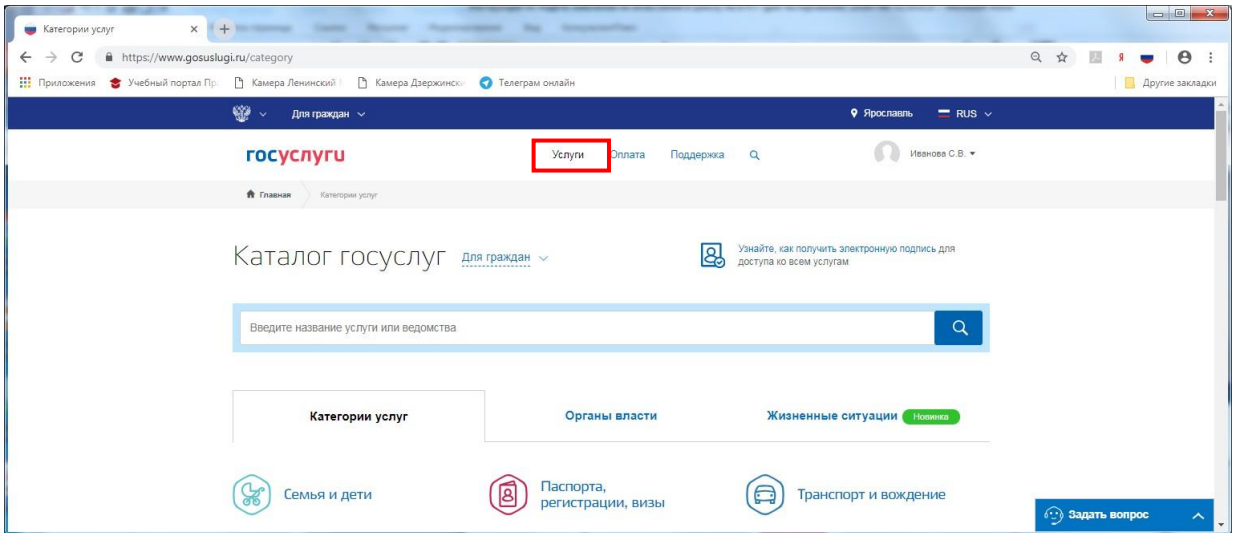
Категории услуг
https://www.gosuslugi.ru/category
Приложения Учебный портал Пр Камера Ленинский Камера Дзержински Телеграм онлайн Другие закладки

Для граждан Ярославль RUS

госуслуги Услуги Оплата Поддержка Иванова С.В.

Главная Категории услуг

Каталог госуслуг Для граждан

Узнайте, как получить электронную подпись для доступа ко всем услугам

Введите название услуги или ведомства

Категории услуг | Органы власти | Жизненные ситуации Новинка

Семья и дети
Паспорта, регистрации, визы
Транспорт и вождение

Задать вопрос